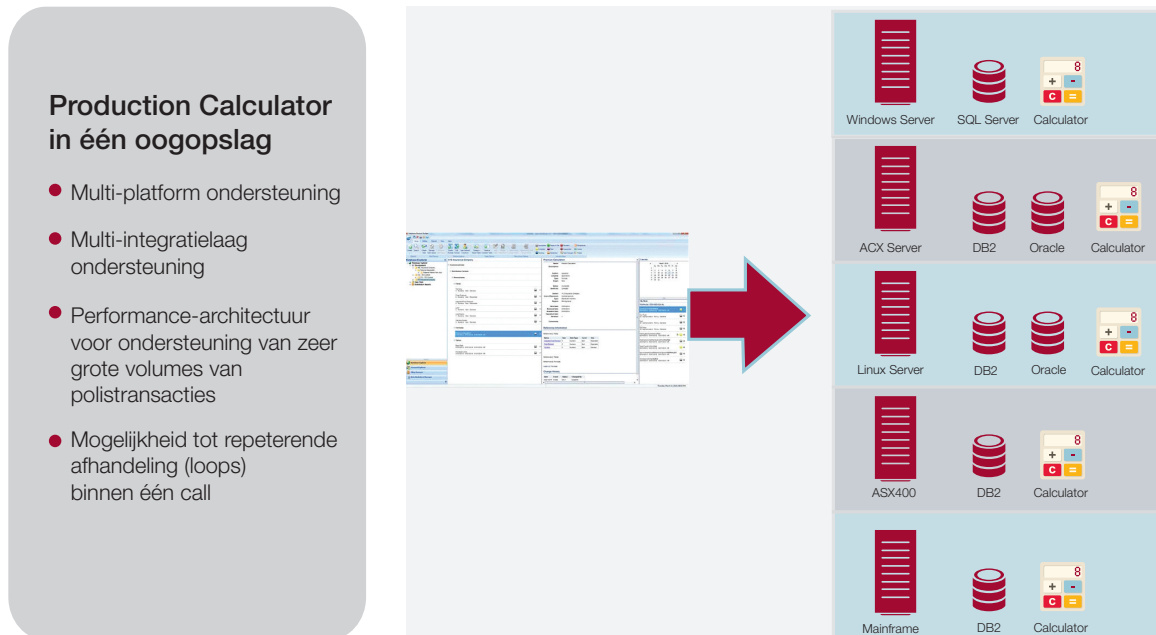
Production Calculator in één oogopslag

- Multi-platform ondersteuning
- Multi-integratielaag ondersteuning
- Performance-architectuur voor ondersteuning van zeer grote volumes van polistransacties
- Mogelijkheid tot repeterende afhandeling (loops) binnen één call

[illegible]

8
+ -
C =

Windows Server SQL Server Calculator

8
+ -
C =

ACX Server DB2 Oracle Calculator

8
+ -
C =

Linux Server DB2 Oracle Calculator

8
+ -
C =

ASX400 DB2 Calculator

8
+ -
C =

Mainframe DB2 Calculator